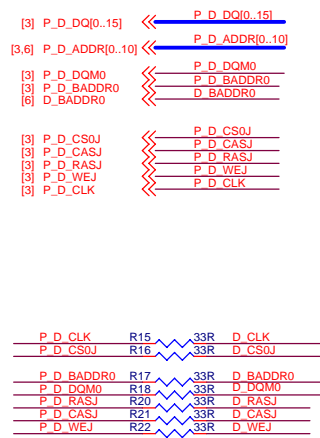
[3] P_D_DQ[0..15]
P_D_DQ[0..15]
[3,6] P_D_ADDR[0..10]
P_D_ADDR[0..10]
[3] P_D_DQM0
P_D_DQM0
[3] P_D_BADDR0
P_D_BADDR0
[6] D_BADDR0
D_BADDR0

[3] P_D_CS0J
P_D_CS0J
[3] P_D_CASJ
P_D_CASJ
[3] P_D_RASJ
P_D_RASJ
[3] P_D_WEJ
P_D_WEJ
[3] P_D_CLK
P_D_CLK

P_D_CLK R15 33R D_CLK
P_D_CS0J R16 33R D_CS0J

P_D_BADDR0 R17 33R D_BADDR0
P_D_DQM0 R18 33R D_DQM0
P_D_RASJ R20 33R D_RASJ
P_D_CASJ R21 33R D_CASJ
P_D_WEJ R22 33R D_WEJ